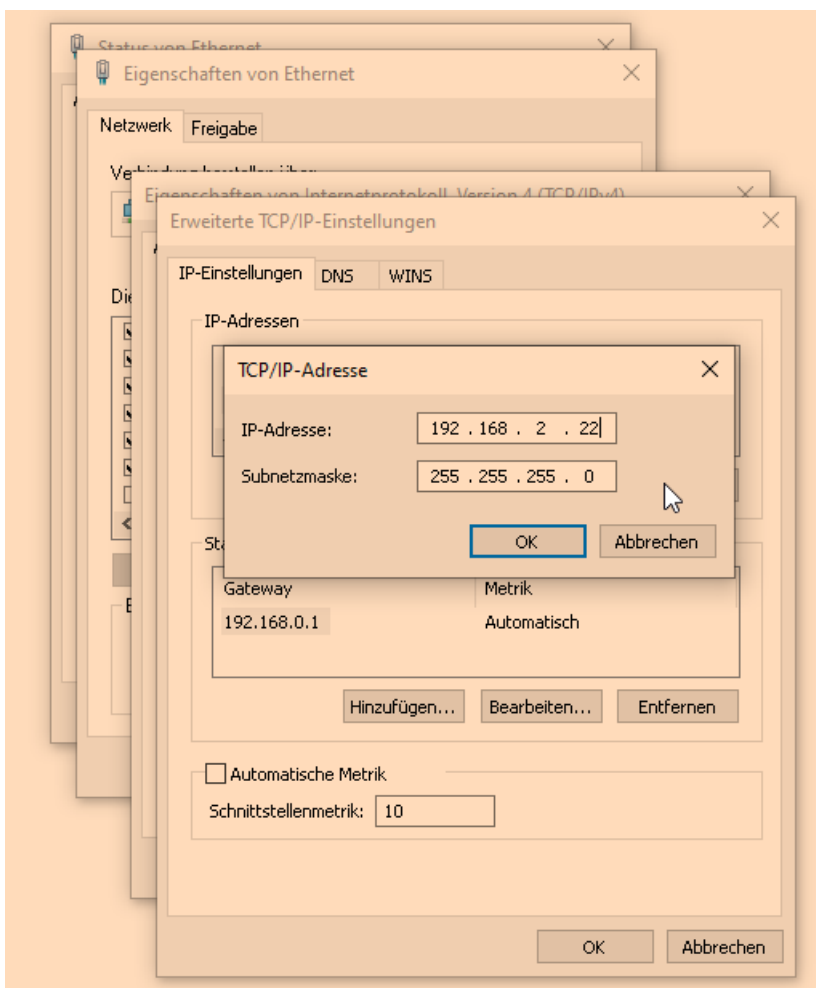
Status von Ethernet

Eigenschaften von Ethernet

Netzwerk Freigabe

Verbindung herstellen über:

Eigenschaften von Internetprotokoll, Version 4 (TCP/IPv4)

Erweiterte TCP/IP-Einstellungen

IP-Einstellungen DNS WINS

IP-Adressen

TCP/IP-Adresse

IP-Adresse: 192 . 168 . 2 . 22

Subnetzmaske: 255 . 255 . 255 . 0

OK Abbrechen

Gateway Metrik

192.168.0.1 Automatisch

Hinzufügen... Bearbeiten... Entfernen

Automatische Metrik

Schnittstellenmetrik: 10

OK Abbrechen